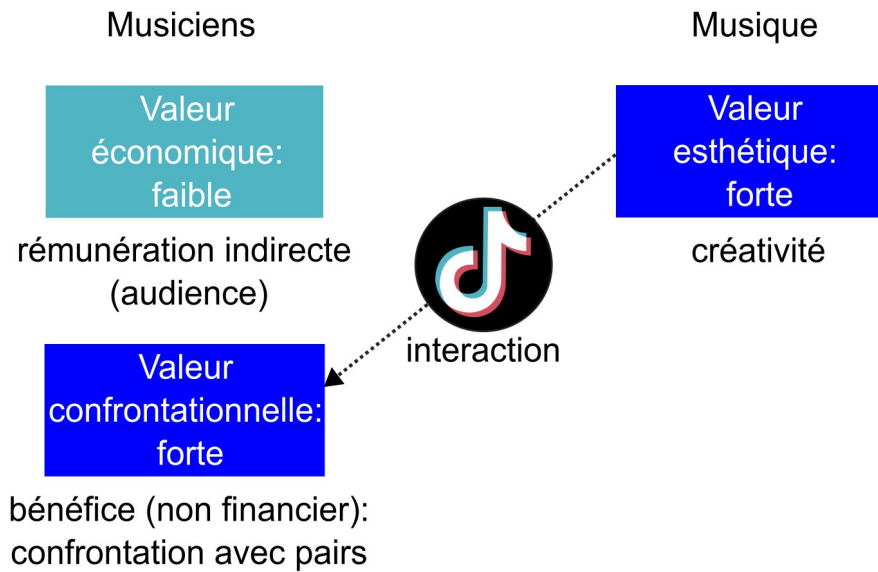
Musiciens

Musique

Valeur économique: faible

rémunération indirecte (audience)

Valeur esthétique: forte

créativité

interaction

Valeur confrontationnelle: forte

bénéfice (non financier): confrontation avec pairs